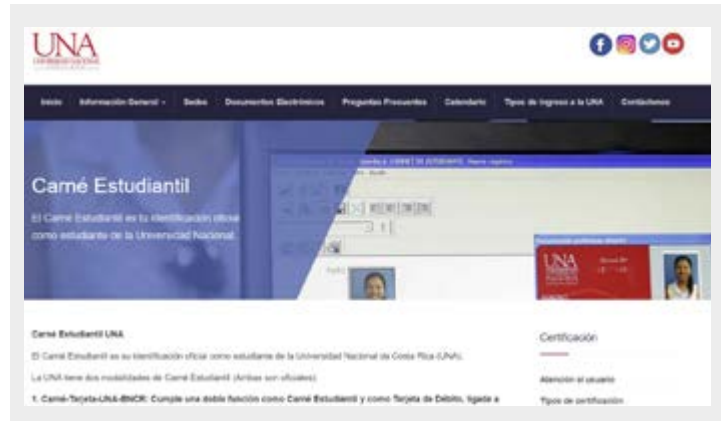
UNA
UNIVERSIDAD NACIONAL
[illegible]

Inicio Información General Sedes Documentos Electrónicos Preguntas Frecuentes Calendario Tipos de Ingreso a la UNA Contáctenos

Carné Estudiantil

El Carné Estudiantil es tu identificación oficial como estudiante de la Universidad Nacional.

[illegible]

UNA

Carné Estudiantil UNA

El Carné Estudiantil es su identificación oficial como estudiante de la Universidad Nacional de Costa Rica (UNA).

La UNA tiene dos modalidades de Carné Estudiantil (Ambos son oficiales):

1. Carné-Tarjeta-UNA-BNCR: Cumple una doble función como Carné Estudiantil y como Tarjeta de Débito, ligada a

Certificación

Atención al usuario

Tipos de certificación